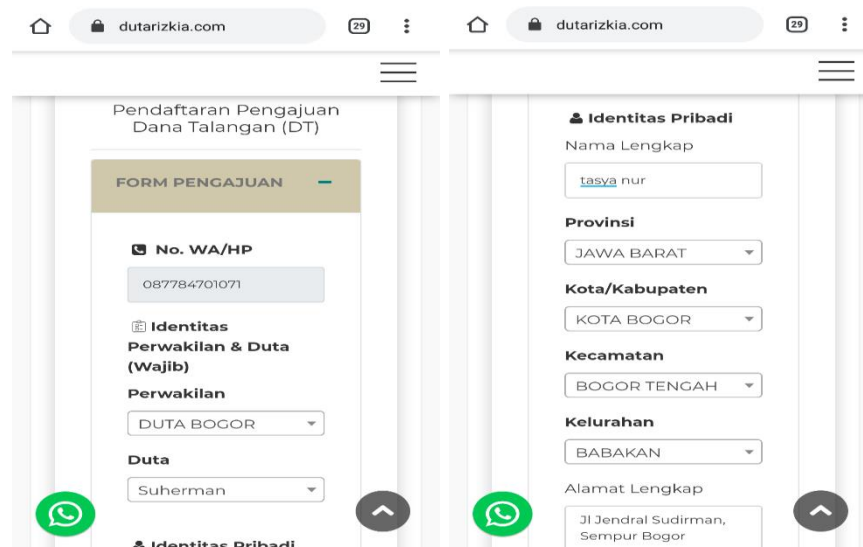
dutarizkia.com

29

Pendaftaran Pengajuan Dana Talangan (DT)

FORM PENGAJUAN –

No. WA/HP

087784701071

Identitas Perwakilan & Duta (Wajib)

Perwakilan

DUTA BOGOR

Duta

Suherman

Identitas Pribadi

dutarizkia.com

29

Identitas Pribadi

Nama Lengkap

tasya nur

Provinsi

JAWA BARAT

Kota/Kabupaten

KOTA BOGOR

Kecamatan

BOGOR TENGAH

Kelurahan

BABAKAN

Alamat Lengkap

Jl Jendral Sudirman, Sempur Bogor